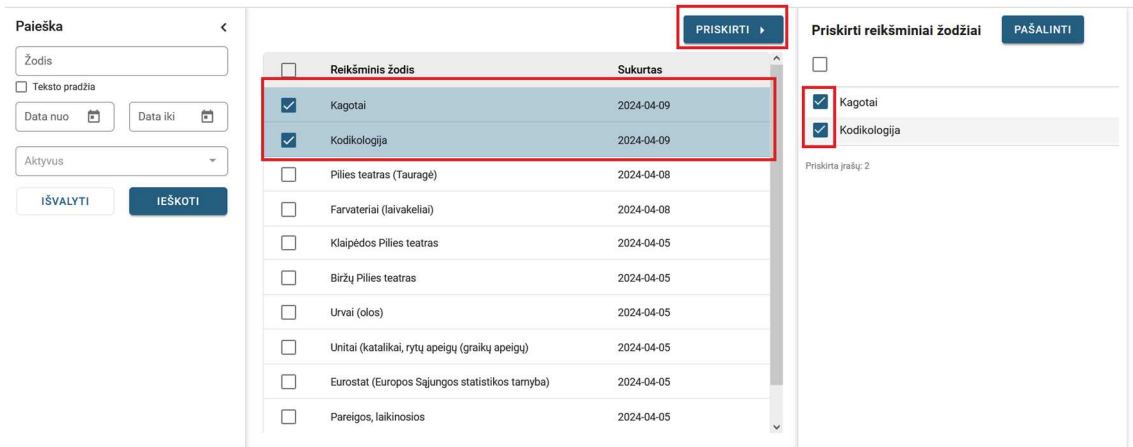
Paieška

Žodis

Teksto pradžia

Data nuo

Data iki

Aktyvus

IŠVALYTI

IEŠKOTI

PRISKIRTI

| | Reikšminis žodis | Sukurtas |
|---|---|---|
| | Kagotai | 2024-04-09 |
| | Kodikologija | 2024-04-09 |
| | Pilies teatras (Tauragė) | 2024-04-08 |
| | Farvateriai (laivakeliai) | 2024-04-08 |
| | Klaipėdos Pilies teatras | 2024-04-05 |
| | Biržų Pilies teatras | 2024-04-05 |
| | Urvai (olos) | 2024-04-05 |
| | Unitai (katalikai, rytų apeigų (graikų apeigų) | 2024-04-05 |
| | Eurostat (Europos Sąjungos statistikos tarnyba) | 2024-04-05 |
| | Pareigos, laikinosios | 2024-04-05 |

Priskirti reikšminiai žodžiai

PAŠALINTI

Kagotai

Kodikologija

Priskirta įrašų: 2